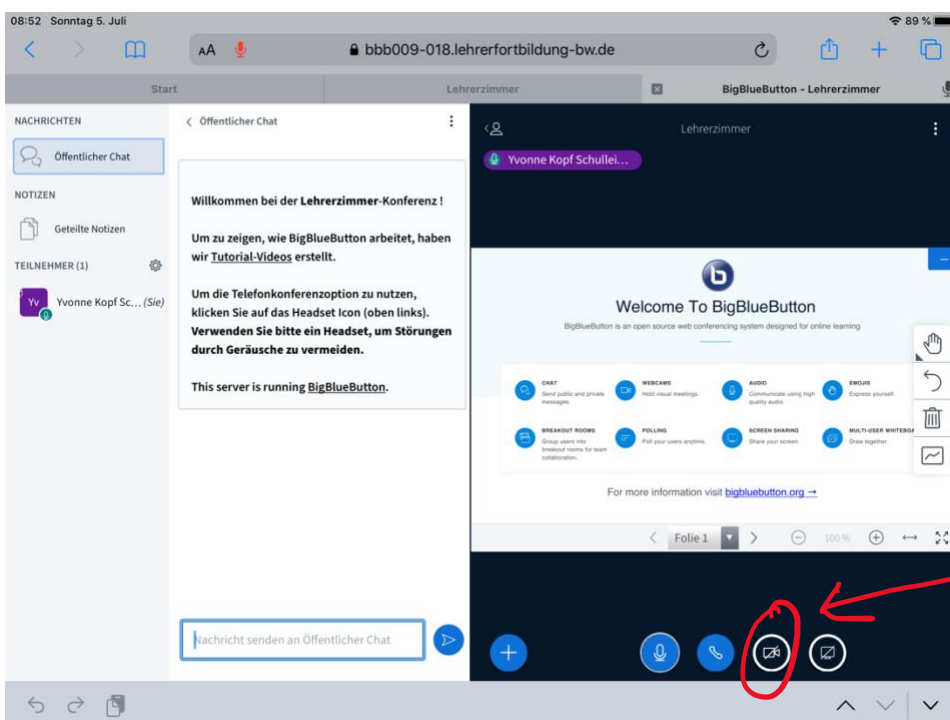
08:52 Sonntag 5. Juli

89 %

AA

bbb009-018.lehrerfortbildung-bw.de

Start

Lehrerzimmer

BigBlueButton - Lehrerzimmer

NACHRICHTEN

Öffentlicher Chat

NOTIZEN

Geteilte Notizen

TEILNEHMER (1)

Yv

Yvonne Kopf Sc... (Sie)

Öffentlicher Chat

Willkommen bei der Lehrerzimmer-Konferenz !

Um zu zeigen, wie BigBlueButton arbeitet, haben wir Tutorial-Videos erstellt.

Um die Telefonkonferenzoption zu nutzen, klicken Sie auf das Headset Icon (oben links). Verwenden Sie bitte ein Headset, um Störungen durch Geräusche zu vermeiden.

This server is running BigBlueButton.

Nachricht senden an Öffentlicher Chat

Lehrerzimmer

Yvonne Kopf Schullei...

Welcome To BigBlueButton

BigBlueButton is an open source web conferencing system designed for online learning

CHAT
Send public and private messages.

WEBCAMS
Hold visual meetings.

AUDIO
Communicate using high quality audio.

EMOJIS
Express yourself.

BREAKOUT ROOMS
Group users into breakout rooms for team collaboration.

POLLING
Poll your users anytime.

SCREEN SHARING
Share your screen.

MULTI-USER WHITEBOA
Draw together.

For more information visit bigbluebutton.org →

Folie 1

100 %